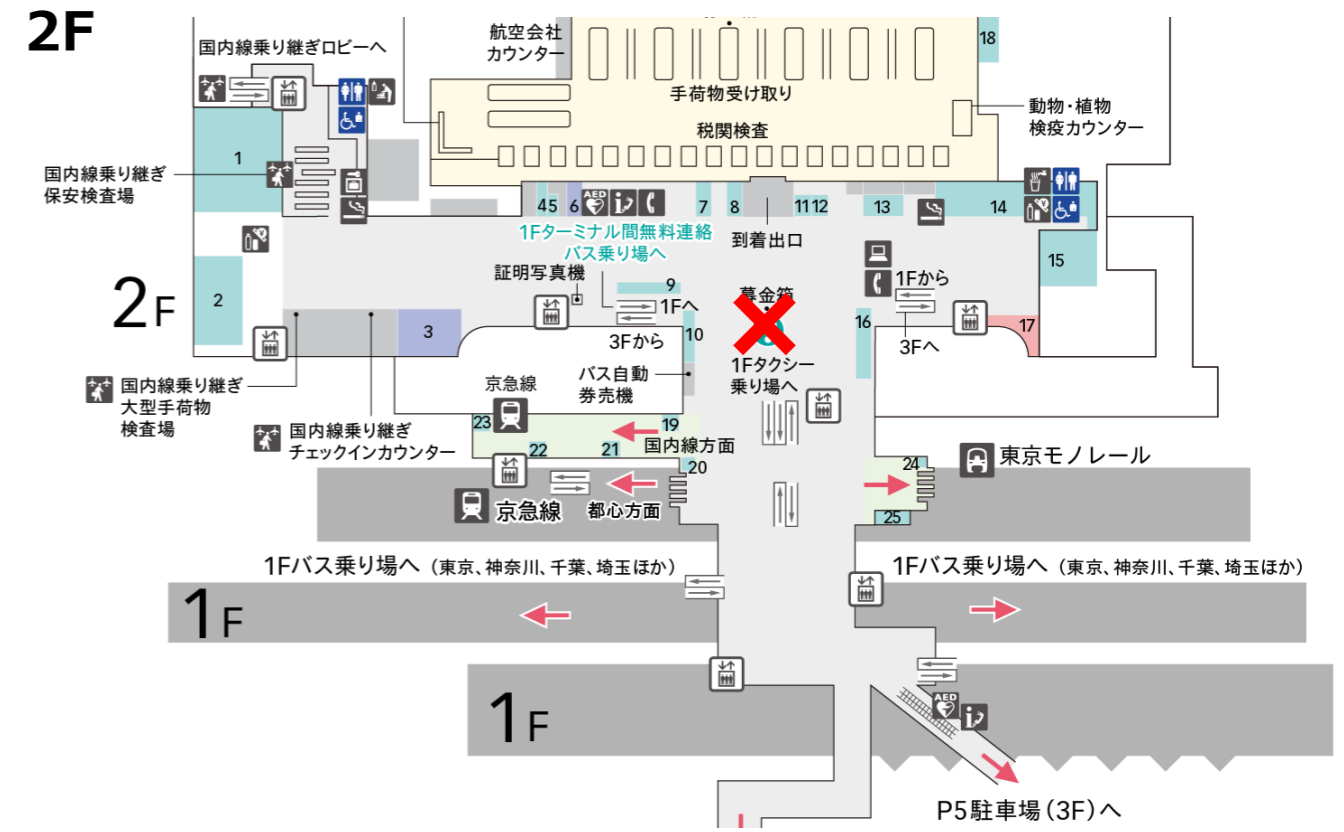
2F

国内線乗り継ぎロビーへ

航空会社 カウンター

18

手荷物受け取り

税関検査

動物・植物 検疫カウンター

1

国内線乗り継ぎ 保安検査場

4 5 6 AED 7 8 11 12 13 14

1Fターミナル間無料連絡 バス乗り場へ

到着出口

15

2

2F

証明写真機

9

1Fへ

募金箱

1Fから

16

17

3

3Fから

10

3Fへ

1Fタクシー 乗り場へ

国内線乗り継ぎ 大型手荷物 検査場

京急線

バス自動 券売機

国内線乗り継ぎ チェックインカウンター

23

19

22

21

国内線方面

20

24

東京モノレール

京急線

都心方面

25

1Fバス乗り場へ（東京、神奈川、千葉、埼玉ほか）

1Fバス乗り場へ（東京、神奈川、千葉、埼玉ほか）

1F

1F

AED

P5駐車場（3F）へ